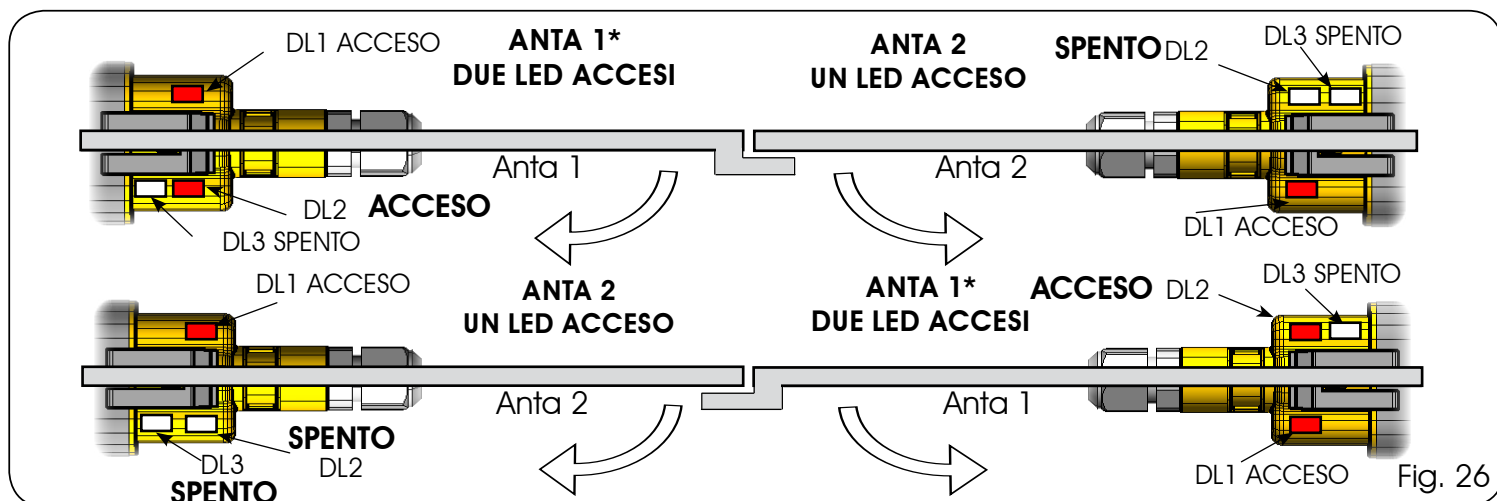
DL1 ACCESO
ANTA 1*
DUE LED ACCESI
ANTA 2
UN LED ACCESO
SPENTO DL2
DL3 SPENTO
Anta 1
Anta 2
DL2
ACCESO
DL3 SPENTO
DL1 ACCESO
DL1 ACCESO
ANTA 2
UN LED ACCESO
ANTA 1*
DUE LED ACCESI
ACCESO DL2
DL3 SPENTO
Anta 2
Anta 1
SPENTO
DL2
DL3
SPENTO
DL1 ACCESO
Fig. 26